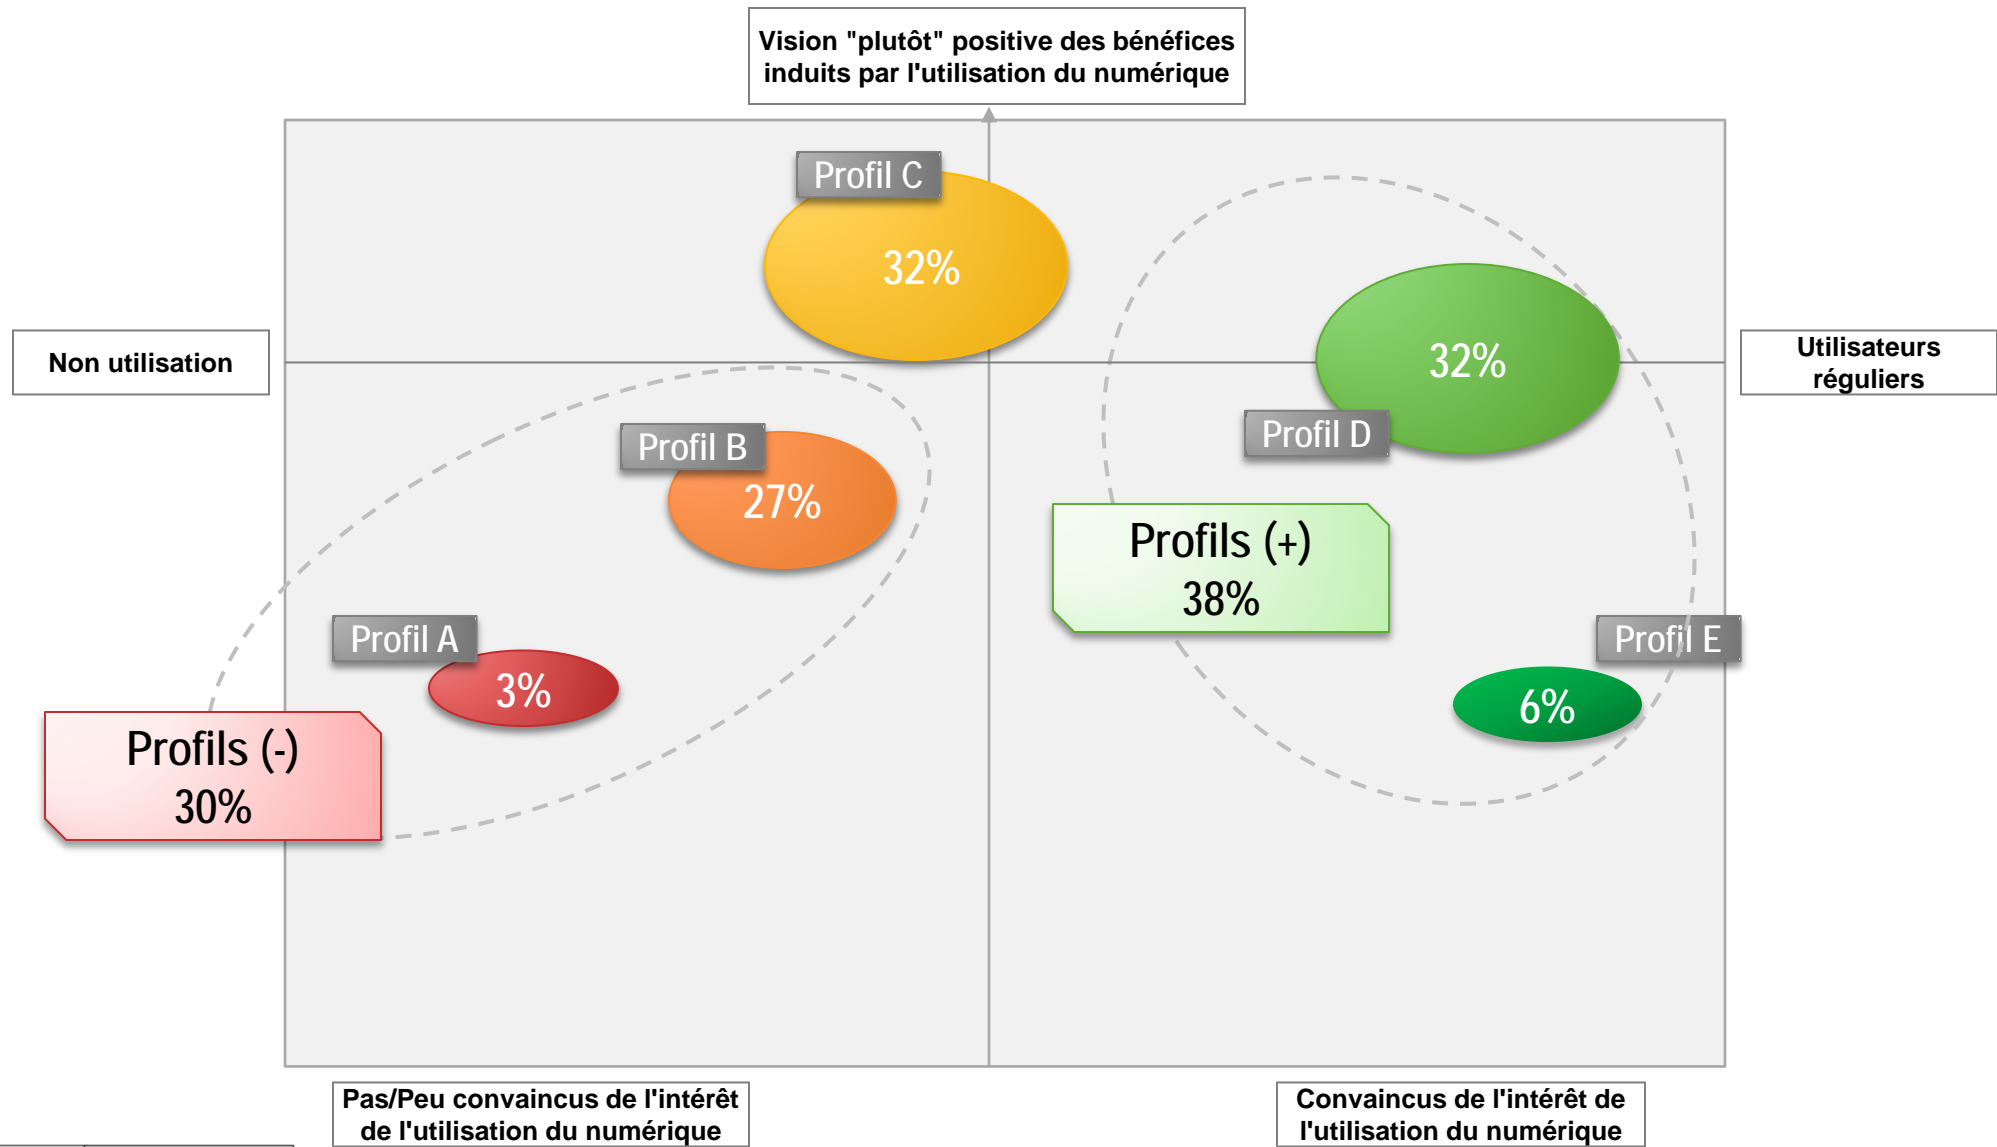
Vision "plutôt" positive des bénéfices induits par l'utilisation du numérique

Profil C
32%

Non utilisation

Utilisateurs réguliers

32%
Profil D

Profil B
27%

Profils (+)
38%

Profil A
3%

Profil E
6%

Profils (-)
30%

Pas/Peu convaincus de l'intérêt de l'utilisation du numérique

Convaincus de l'intérêt de l'utilisation du numérique